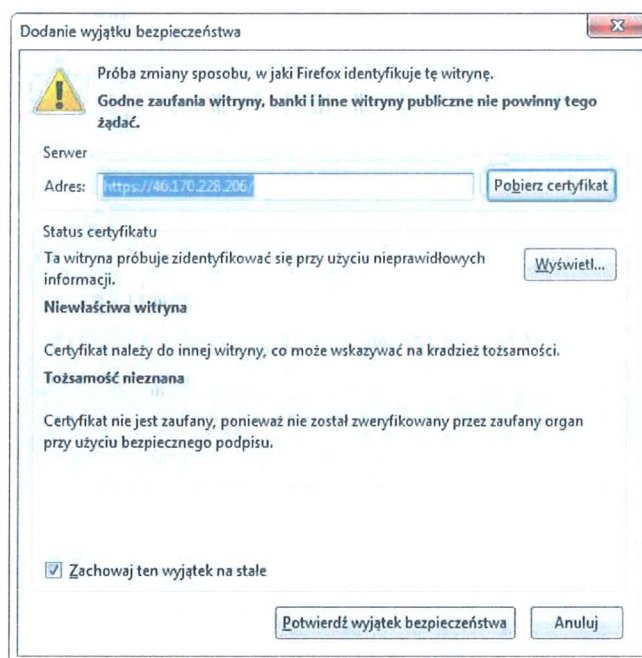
Dodanie wyjątku bezpieczeństwa

Próba zmiany sposobu, w jaki Firefox identyfikuje tę witrynę.

Godne zaufania witryny, banki i inne witryny publiczne nie powinny tego żądać.

Serwer

Adres: https://46.170.228.206/

Pobierz certyfikat

Status certyfikatu

Ta witryna próbuje zidentyfikować się przy użyciu nieprawidłowych informacji.

Wyświetl...

Niewłaściwa witryna

Certyfikat należy do innej witryny, co może wskazywać na kradzież tożsamości.

Tożsamość nieznana

Certyfikat nie jest zaufany, ponieważ nie został zweryfikowany przez zaufany organ przy użyciu bezpiecznego podpisu.

Zachowaj ten wyjątek na stałe

Potwierdź wyjątek bezpieczeństwa

Anuluj